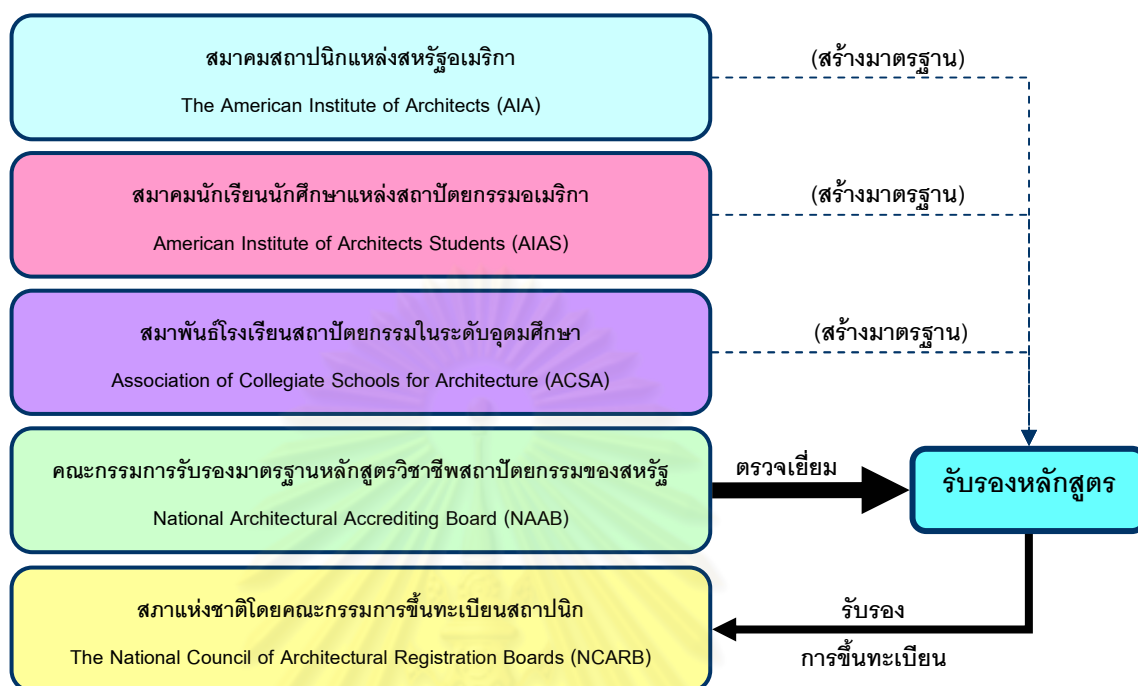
สมาคมสถาปนิกแหล่งสหรัฐอเมริกา
The American Institute of Architects (AIA)

(สร้างมาตรฐาน)

สมาคมนักเรียนนักศึกษาแหล่งสถาปัตยกรรมอเมริกา
American Institute of Architects Students (AIAS)

(สร้างมาตรฐาน)

สมาพันธ์โรงเรียนสถาปัตยกรรมในระดับอุดมศึกษา
Association of Collegiate Schools for Architecture (ACSA)

(สร้างมาตรฐาน)

คณะกรรมการรับรองมาตรฐานหลักสูตรวิชาชีพสถาปัตยกรรมของสหรัฐ
National Architectural Accrediting Board (NAAB)

ตรวจเยี่ยม

รับรองหลักสูตร

สภาแห่งชาติโดยคณะกรรมการขึ้นทะเบียนสถาปนิก
The National Council of Architectural Registration Boards (NCARB)

รับรอง
การขึ้นทะเบียน